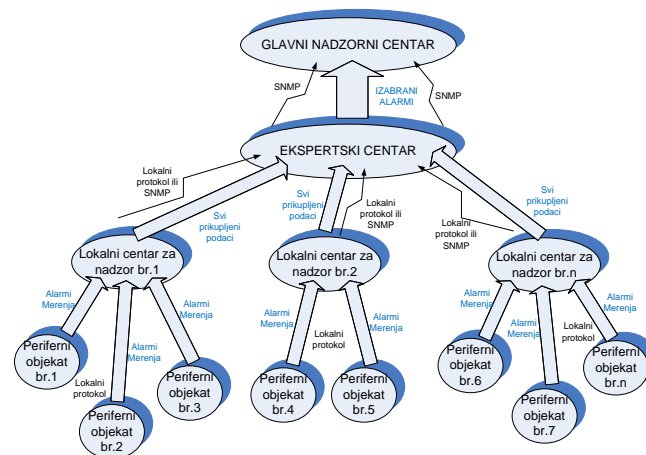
GLAVNI NADZORNI CENTAR

SNMP

IZABRANI ALARMI

SNMP

EKSPERTSKI CENTAR

Lokalni protokol ili SNMP

Svi prikupljeni podaci

Svi prikupljeni podaci

Lokalni protokol ili SNMP

Lokalni protokol ili SNMP

Svi prikupljeni podaci

Lokalni centar za nadzor br.1

Lokalni centar za nadzor br.2

Lokalni centar za nadzor br.n

Alarmi Merenja

Alarmi Merenja

Alarmi Merenja

Lokalni protokol

Alarmi Merenja

Lokalni protokol

Alarmi Merenja

Alarmi Merenja

Alarmi Merenja

Alarmi Merenja

Lokalni protokol

Periferni objekat br.1

Periferni objekat br.2

Periferni objekat br.3

Periferni objekat br.4

Periferni objekat br.5

Periferni objekat br.6

Periferni objekat br.7

Periferni objekat br.n